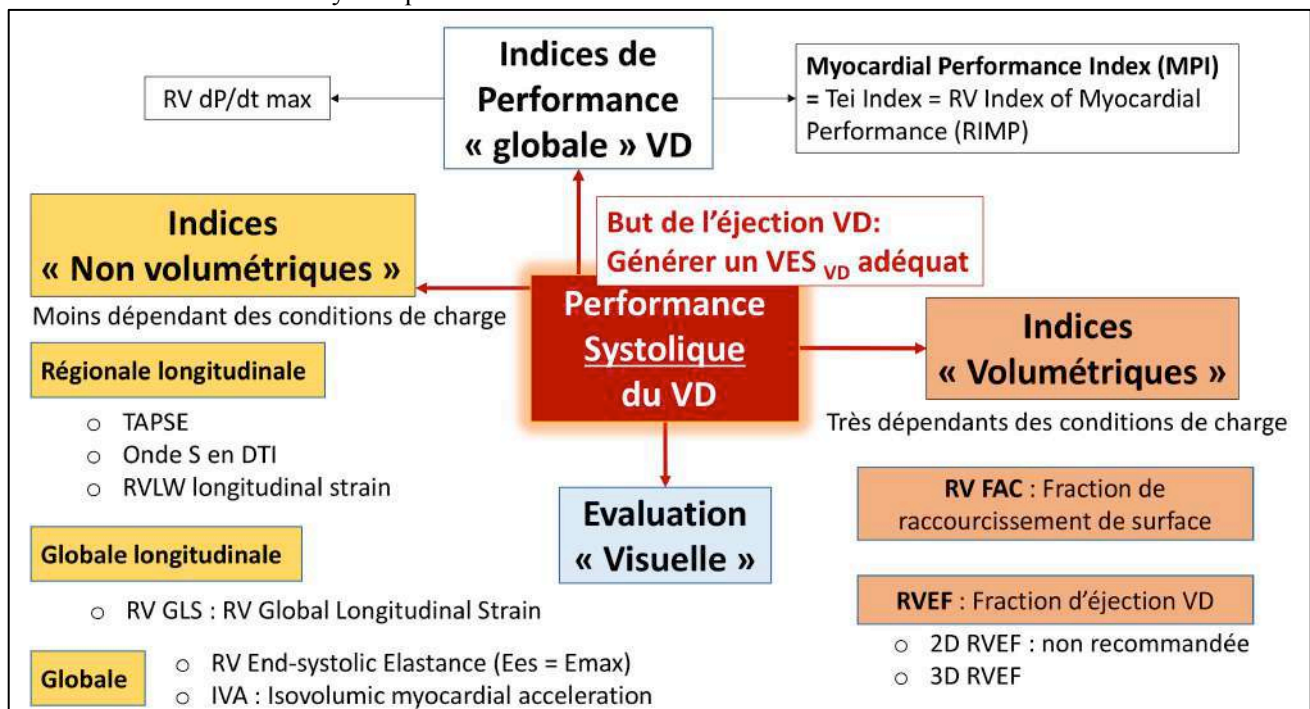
Indices de Performance « globale » VD

RV dP/dt max

**Myocardial Performance Index (MPI)** = Tei Index = RV Index of Myocardial Performance (RIMP)

Indices « Non volumétriques »

Moins dépendant des conditions de charge

But de l'éjection VD: Générer un VES $_{VD}$ adéquat

Performance Systolique du VD

Indices « Volumétriques »

Très dépendants des conditions de charge

Régionale longitudinale

- TAPSE
- Onde S en DTI
- RVLW longitudinal strain

Evaluation « Visuelle »

**RV FAC** : Fraction de raccourcissement de surface

Globale longitudinale

- RV GLS : RV Global Longitudinal Strain

**RVEF** : Fraction d'éjection VD

- 2D RVEF : non recommandée
- 3D RVEF

Globale

- RV End-systolic Elastance (Ees = Emax)
- IVA : Isovolumic myocardial acceleration